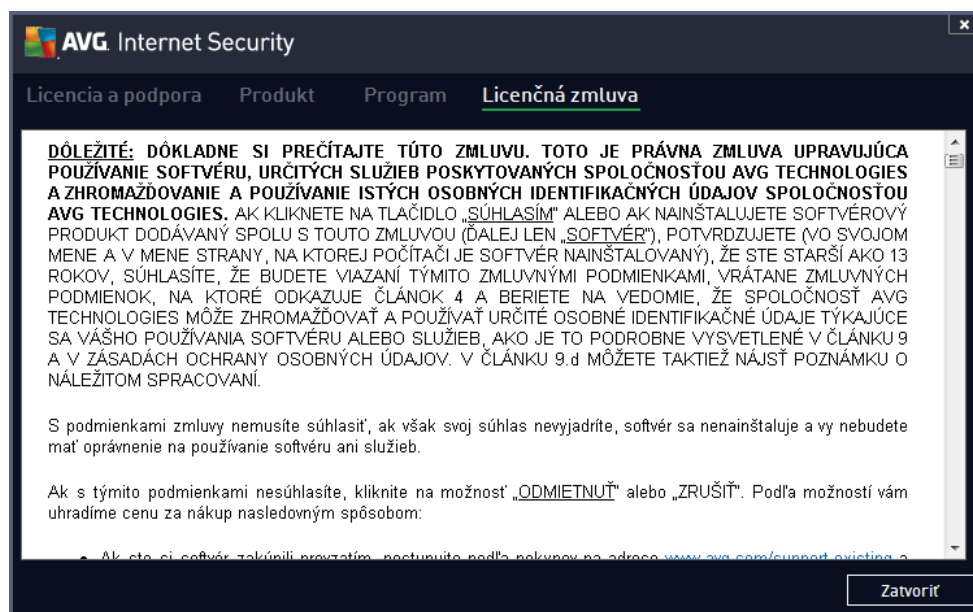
AVG. Internet Security

Licencia a podpora Produkt Program Licenčná zmluva

DÔLEŽITÉ: DÔKLADNE SI PREČÍTAJTE TÚTO ZMLUVU. TOTO JE PRÁVNA ZMLUVA UPRAVUJÚCA POUŽÍVANIE SOFTVÉRU, URČITÝCH SLUŽIEB POSKYTOVANÝCH SPOLOČNOSŤOU AVG TECHNOLOGIES A ZHROMAŽĎOVANIE A POUŽÍVANIE ISTÝCH OSOBNÝCH IDENTIFIKAČNÝCH ÚDAJOV SPOLOČNOSŤOU AVG TECHNOLOGIES. AK KLIKNETE NA TLAČIDLO „SÚHLASÍM" ALEBO AK NAINŠTALUJETE SOFTVÉROVÝ PRODUKT DODÁVANÝ SPOLU S TOUTO ZMLUVOU (ĎALEJ LEN „SOFTVÉR"), POTVRDZUJETE (VO SVOJOM MENE A V MENE STRANY, NA KTOREJ POČÍTAČI JE SOFTVÉR NAINŠTALOVANÝ), ŽE STE STARŠÍ AKO 13 ROKOV, SÚHLASÍTE, ŽE BUDETE VIAZANÍ TÝMITO ZMLUVNÝMI PODMIENKAMI, VRÁTANE ZMLUVNÝCH PODMIENOK, NA KTORÉ ODKAZUJE ČLÁNOK 4 A BERIETE NA VEDOMIE, ŽE SPOLOČNOSŤ AVG TECHNOLOGIES MÔŽE ZHROMAŽĎOVAŤ A POUŽÍVAŤ URČITÉ OSOBNÉ IDENTIFIKAČNÉ ÚDAJE TÝKAJÚCE SA VÁŠHO POUŽÍVANIA SOFTVÉRU ALEBO SLUŽIEB, AKO JE TO PODROBNE VYSVETLENÉ V ČLÁNKU 9 A V ZÁSADÁCH OCHRANY OSOBNÝCH ÚDAJOV. V ČLÁNKU 9.d MÔŽETE TAKTIEŽ NÁJSŤ POZNÁMKU O NÁLEŽITOM SPRACOVANÍ.

S podmienkami zmluvy nemusíte súhlasiť, ak však svoj súhlas nevyjadríte, softvér sa nenainštaluje a vy nebudete mať oprávnenie na používanie softvéru ani služieb.

Ak s týmito podmienkami nesúhlasíte, kliknite na možnosť „ODMIETNUŤ" alebo „ZRUŠIŤ". Podľa možností vám uhradíme cenu za nákup nasledovným spôsobom:

• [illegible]

Zatvoriť